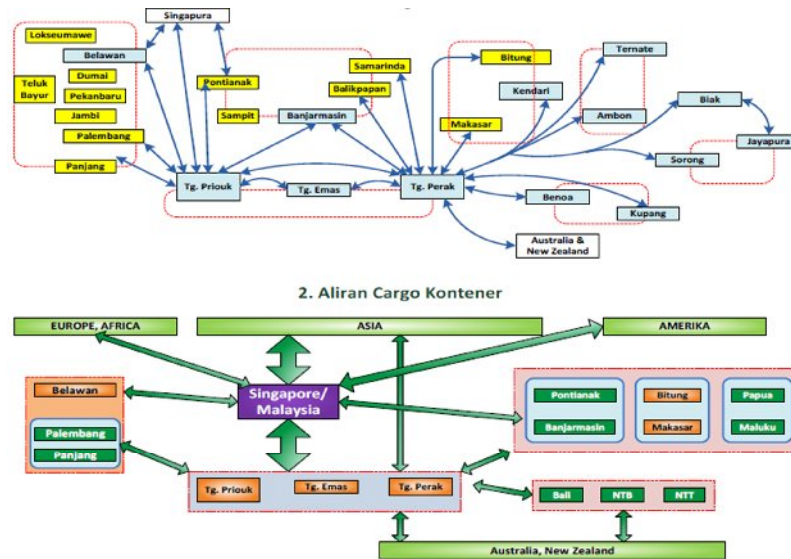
Singapura
Lokseumawe
Belawan
Dumai
Teluk Bayur
Pekanbaru
Jambi
Palembang
Panjang
Pontianak
Sampit
Banjarmasin
Balikpapan
Samarinda
Bitung
Kendari
Makasar
Ternate
Ambon
Biak
Jayapura
Sorong
Tg. Priouk
Tg. Emas
Tg. Perak
Benoa
Kupang
Australia & New Zealand

2. Aliran Cargo Kontener

EUROPE, AFRICA
ASIA
AMERIKA
Belawan
Singapore/ Malaysia
Palembang
Panjang
Pontianak
Banjarmasin
Bitung
Makasar
Papua
Maluku
Tg. Priouk
Tg. Emas
Tg. Perak
Bali
NTB
NTT
Australia, New Zealand